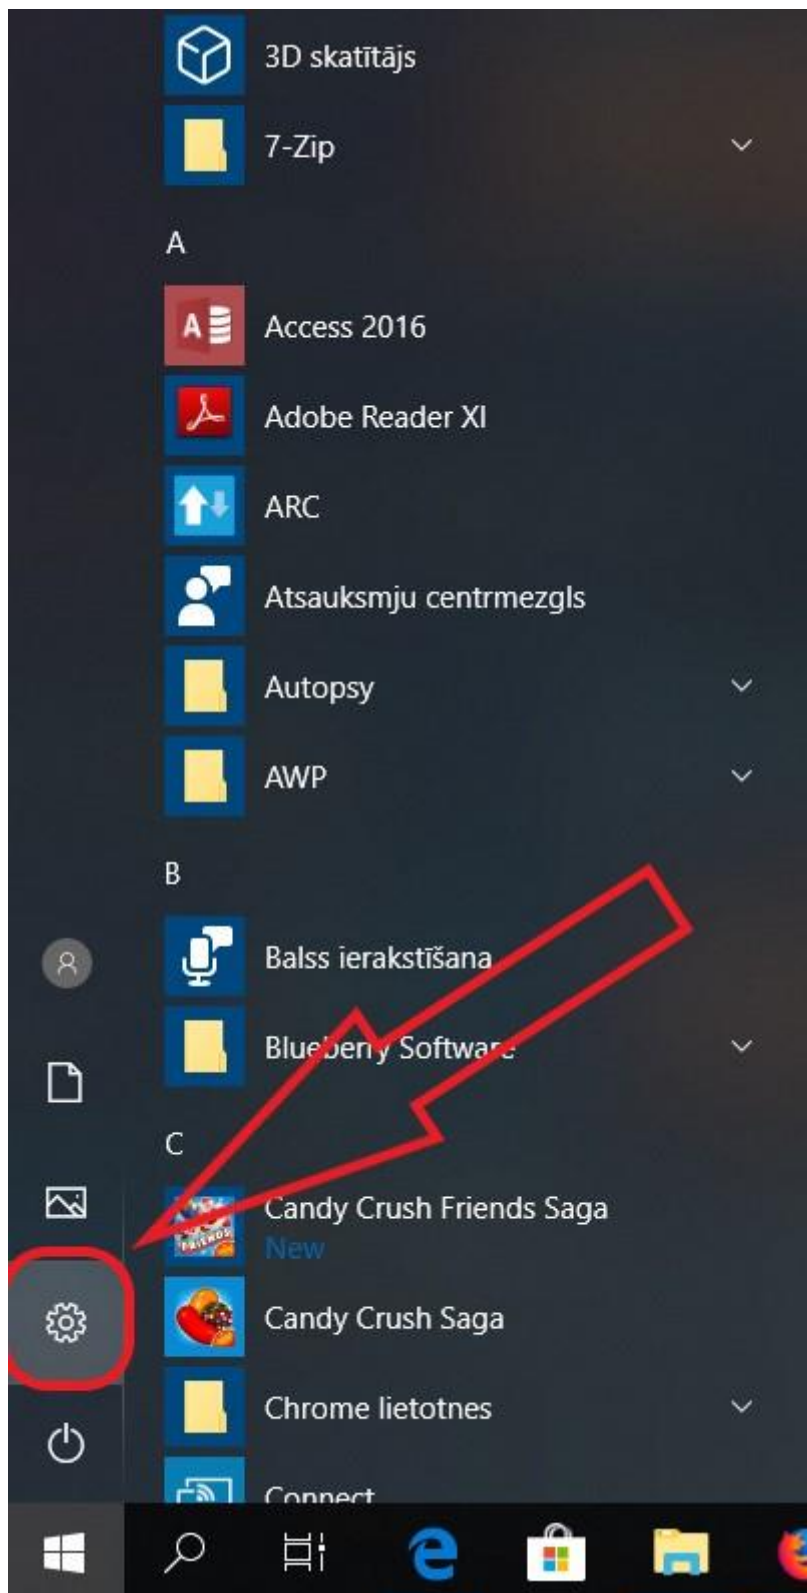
3D skatītājs
7-Zip
A
Access 2016
Adobe Reader XI
ARC
Atsauksmju centrmezgls
Autopsy
AWP
B
Balss ierakstīšana
Blueberry Software
C
Candy Crush Friends Saga
New
Candy Crush Saga
Chrome lietotnes
Connect